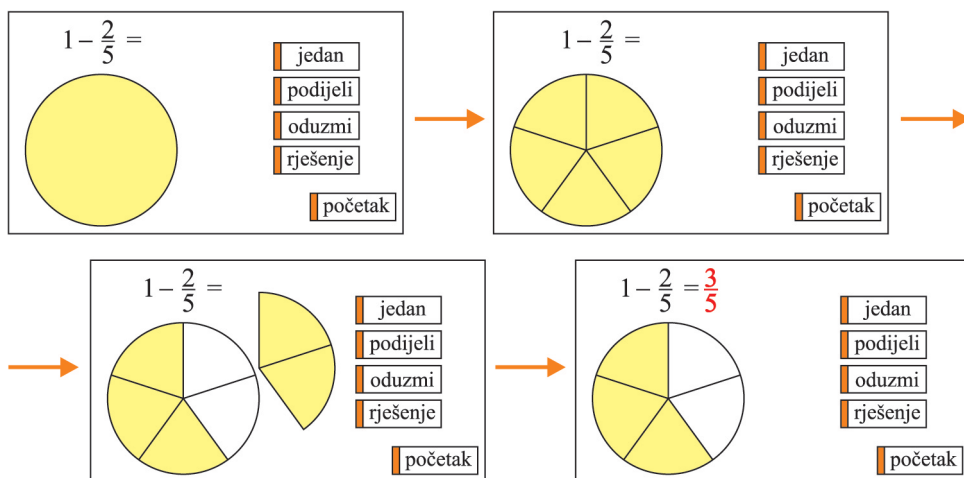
$1 - \frac{2}{5} =$

jedan
podijeli
oduzmi
rješenje
početak

$1 - \frac{2}{5} =$

jedan
podijeli
oduzmi
rješenje
početak

$1 - \frac{2}{5} =$

jedan
podijeli
oduzmi
rješenje
početak

$1 - \frac{2}{5} = \frac{3}{5}$

jedan
podijeli
oduzmi
rješenje
početak